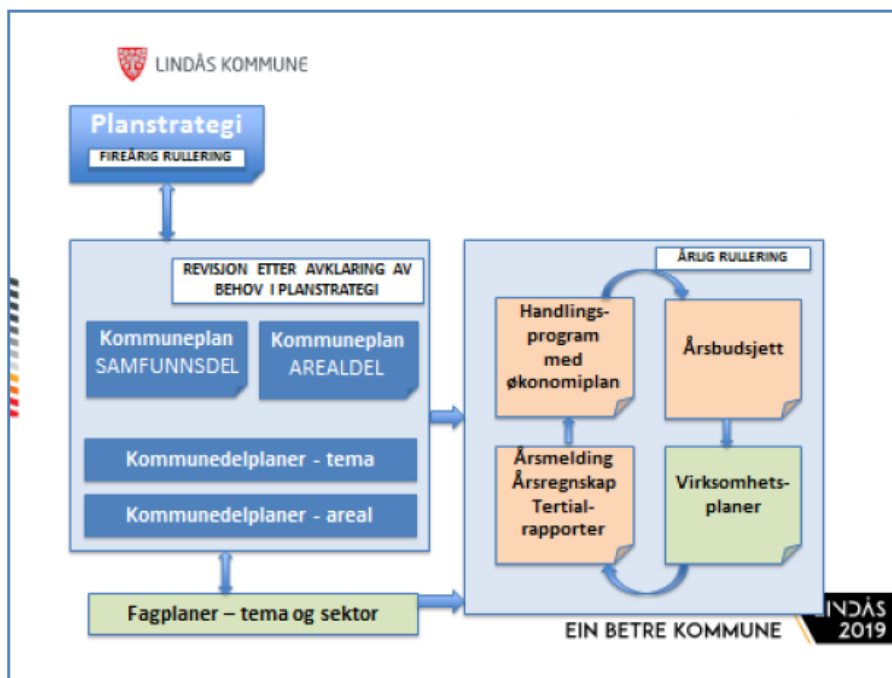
LINDÅS KOMMUNE

Planstrategi
FIREÅRIG RULLERING

REVISJON ETTER AVKLARING AV BEHOV I PLANSTRATEGI

Kommuneplan SAMFUNNSDEL

Kommuneplan AREALDEL

Kommunedelplaner - tema

Kommunedelplaner - areal

Fagplaner – tema og sektor

ÅRLIG RULLERING

Handlingsprogram med økonomiplan

Årsbudsjett

Årsmelding Årsregnskap Tertialrapporter

Virksomhetsplaner

EIN BETRE KOMMUNE

INDÅS 2019